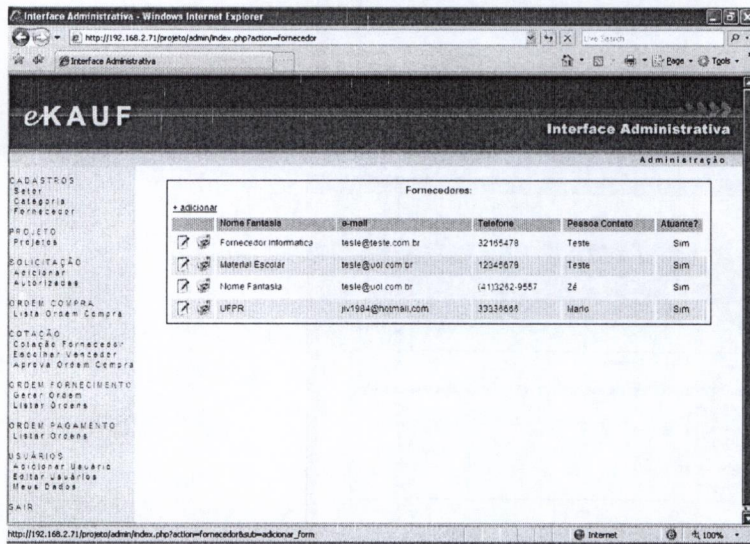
Interface Administrativa - Windows Internet Explorer

http://192.168.2.71/projeto/admin/index.php?action=fornecedor

Live Search

Interface Administrativa

Page · Tools ·

eKAUF

Interface Administrativa

Administração

CADASTROS
Setor
Categoria
Fornecedor

PROJETO
Projetos

SOLICITAÇÃO
Adicionar
Autorizadas

ORDEM COMPRA
Lista Ordem Compra

COTAÇÃO
Cotação Fornecedor
Escolher Vencedor
Aprova Ordem Compra

ORDEM FORNECIMENTO
Gerar Ordem
Listar Ordens

ORDEM PAGAMENTO
Listar Ordens

USUÁRIOS
Adicionar Usuário
Editar Usuários
Meus Dados

SAIR

Fornecedores:

+ adicionar

| | Nome Fantasia | e-mail | Telefone | Pessoa Contato | Atuante? |
|---|---|---|---|---|---|
| | Fornecedor Informatica | teste@teste.com.br | 32165478 | Teste | Sim |
| | Material Escolar | teste@uol.com.br | 12345678 | Teste | Sim |
| | Nome Fantasia | teste@uol.com.br | (41)3262-9557 | Zé | Sim |
| | UFPR | jlv1984@hotmail.com | 33336666 | Mario | Sim |

http://192.168.2.71/projeto/admin/index.php?action=fornecedor&sub=adicionar_form

Internet

100%